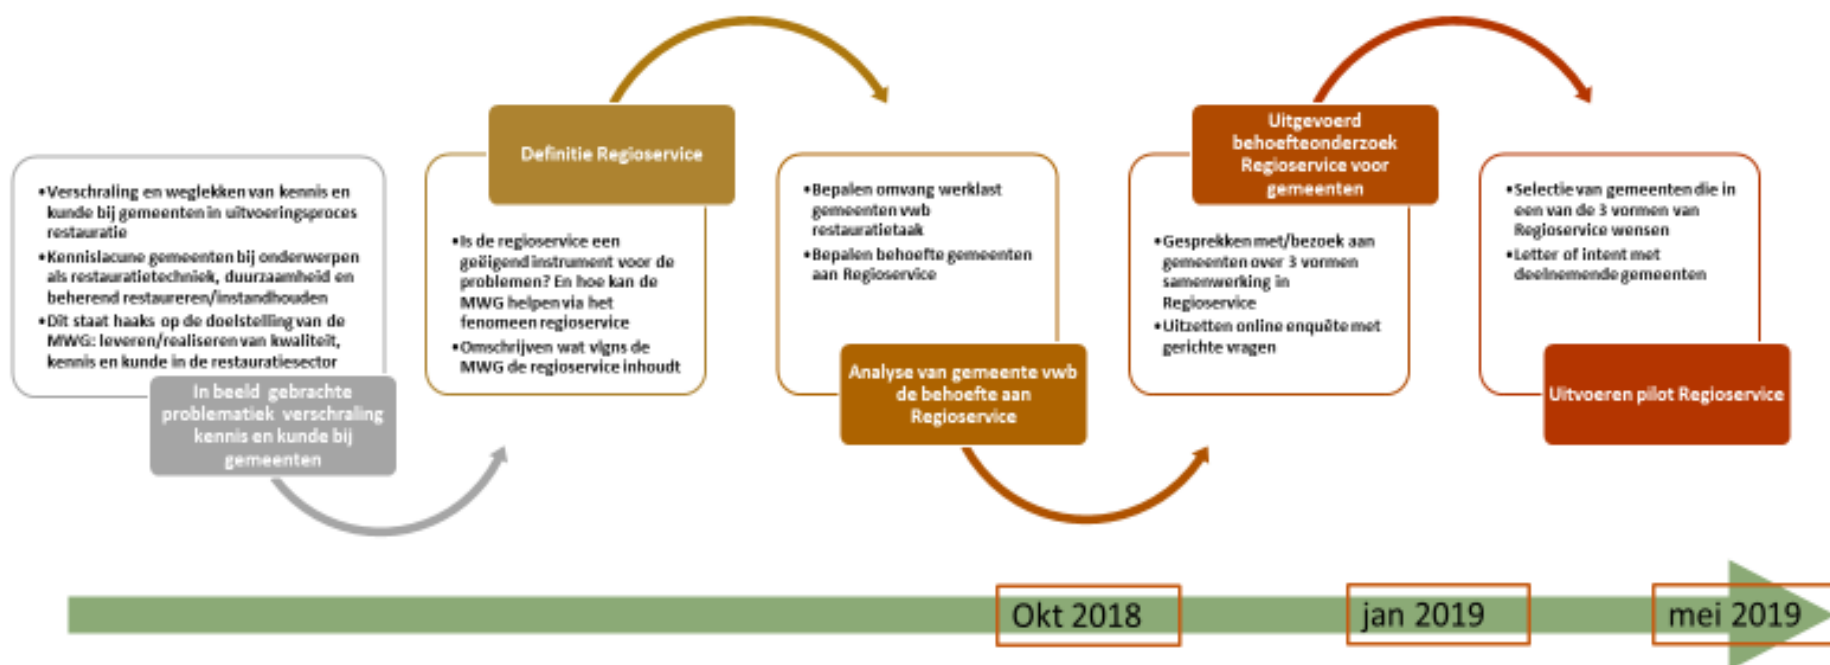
•Verschraling en weglekken van kennis en kunde bij gemeenten in uitvoeringsproces restauratie
•Kennislacune gemeenten bij onderwerpen als restauratietechniek, duurzaamheid en beherend restaureren/instandhouden
•Dit staat haaks op de doelstelling van de MWG: leveren/realiseren van kwaliteit, kennis en kunde in de restauratiesector

In beeld gebrachte problematiek verschraling kennis en kunde bij gemeenten

Definitie Regioservice

•Is de regioservice een geëigend instrument voor de problemen? En hoe kan de MWG helpen via het fenomeen regioservice
•Omschrijven wat vlgns de MWG de regioservice inhoudt

•Bepalen omvang werklast gemeenten vwb restauratietaak
•Bepalen behoefte gemeenten aan Regioservice

Analyse van gemeente vwb de behoefte aan Regioservice

Uitgevoerd behoefteonderzoek Regioservice voor gemeenten

•Gesprekken met/bezoek aan gemeenten over 3 vormen samenwerking in Regioservice
•Uitzetten online enquête met gerichte vragen

•Selectie van gemeenten die in een van de 3 vormen van Regioservice wensen
•Letter of intent met deelnemende gemeenten

Uitvoeren pilot Regioservice

Okt 2018

jan 2019

mei 2019